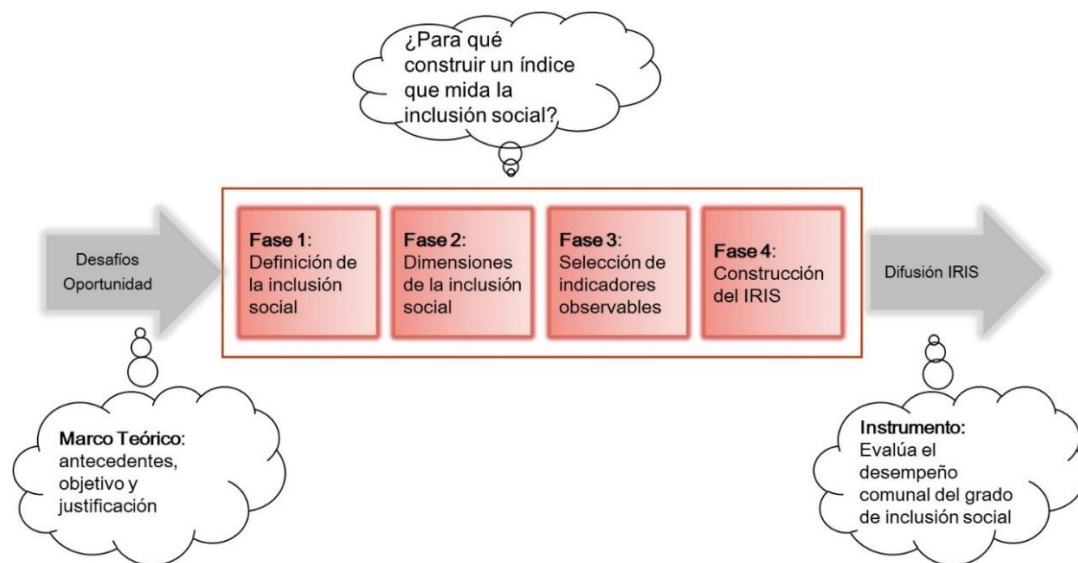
¿Para qué construir un índice que mida la inclusión social?

Desafíos
Oportunidad

**Fase 1**: Definición de la inclusión social

**Fase 2**: Dimensiones de la inclusión social

**Fase 3**: Selección de indicadores observables

**Fase 4**: Construcción del IRIS

Difusión IRIS

**Marco Teórico**: antecedentes, objetivo y justificación

**Instrumento:** Evalúa el desempeño comunal del grado de inclusión social